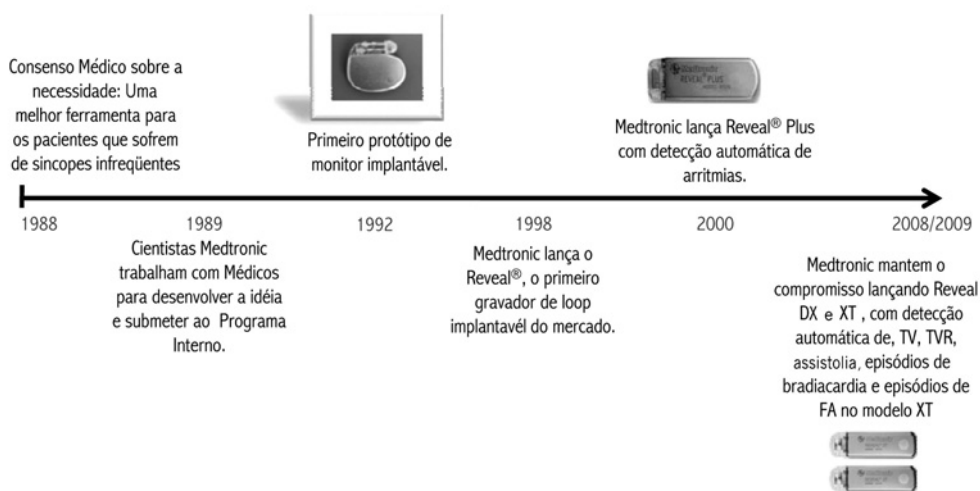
Consenso Médico sobre a necessidade: Uma melhor ferramenta para os pacientes que sofrem de sincopes infreqüentes

Primeiro protótipo de monitor implantável.

Medtronic
REVEAL PLUS

Medtronic lança Reveal® Plus com detecção automática de arritmias.

1988

1989

1992

1998

2000

2008/2009

Cientistas Medtronic trabalham com Médicos para desenvolver a idéia e submeter ao Programa Interno.

Medtronic lança o Reveal®, o primeiro gravador de loop implantavél do mercado.

Medtronic mantem o compromisso lançando Reveal DX e XT , com detecção automática de, TV, TVR, assistolia, episódios de bradiacardia e episódios de FA no modelo XT